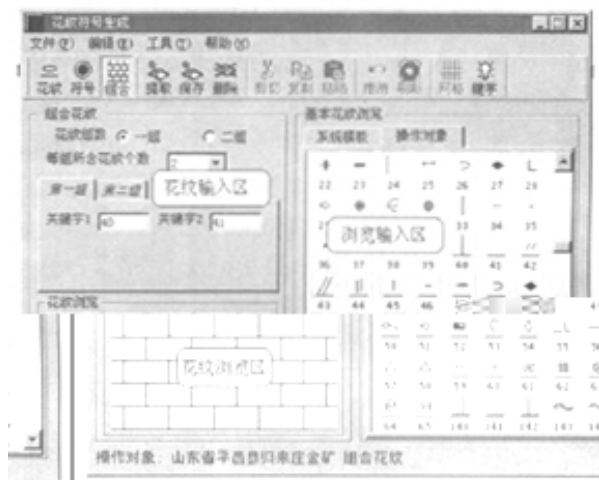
花纹符号生成

文件(F) 编辑(E) 工具(T) 帮助(H)

花纹 符号 组合 提取 保存 删除 剪切 复制 粘贴 撤消 刷新 开始 提示

组合花纹

花纹级数 ⊙ 一级 ○ 二级

每组所含花纹个数 2

第一组 第二组

花纹输入区

关键字1 40 关键字2 41

基本花纹浏览

系统模板 操作对象

22 23 24 25 26 27 28

浏览输入区

33 34 35

36 37 38 39 40 41 42

43 44 45 46

花纹浏览

花纹浏览区

50 51 52 53 54 55 56

57 58 59 60 61 62 63

64 65 141 141 141 141 141

操作对象：山东省平邑县归来庄金矿 组合花纹